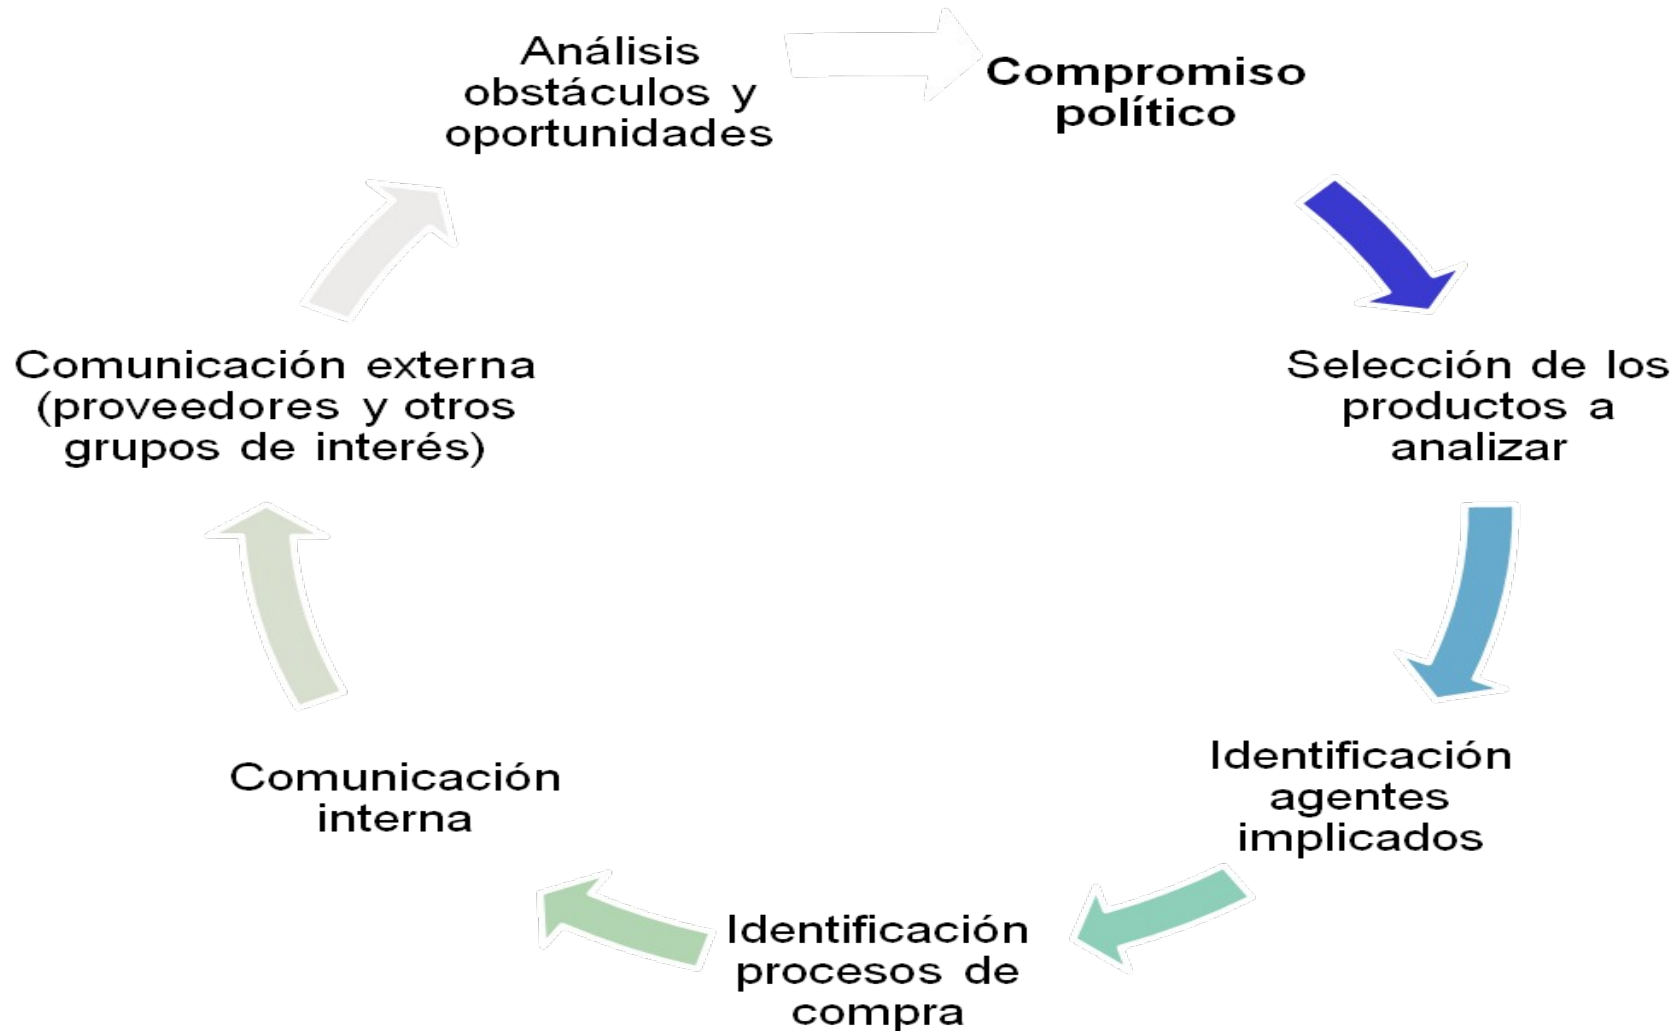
Compromiso político

Selección de los productos a analizar

Identificación agentes implicados

Identificación procesos de compra

Comunicación interna

Comunicación externa (proveedores y otros grupos de interés)

Análisis obstáculos y oportunidades